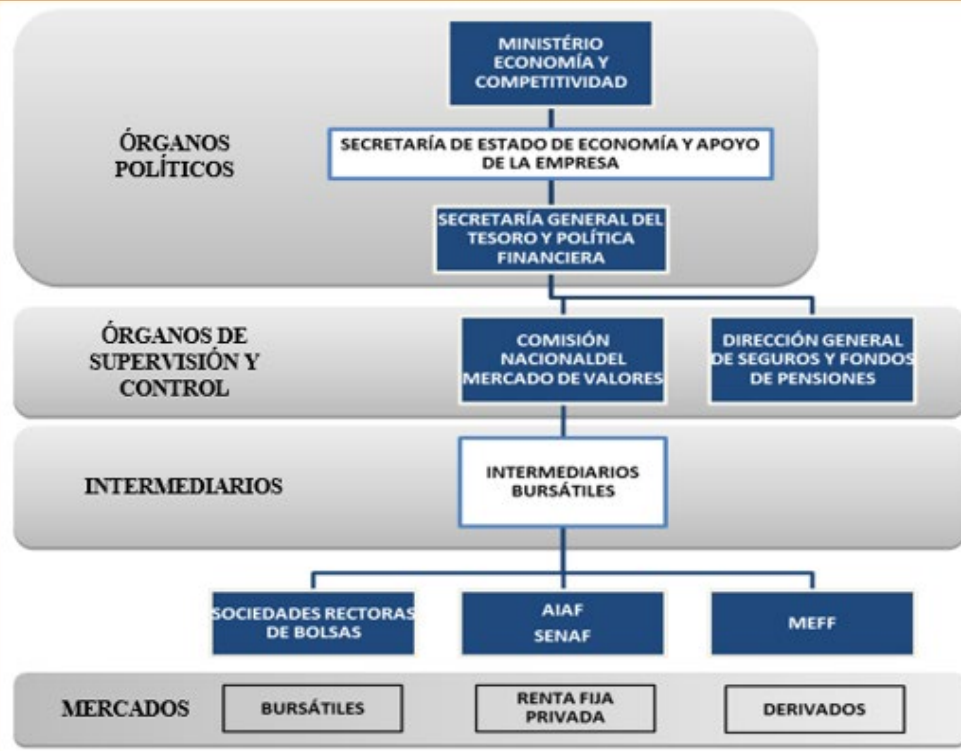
ÓRGANOS POLÍTICOS

MINISTÉRIO ECONOMÍA Y COMPETITIVIDAD

SECRETARÍA DE ESTADO DE ECONOMÍA Y APOYO DE LA EMPRESA

SECRETARÍA GENERAL DEL TESORO Y POLÍTICA FINANCIERA

ÓRGANOS DE SUPERVISIÓN Y CONTROL

COMISIÓN NACIONALDEL MERCADO DE VALORES

DIRECCIÓN GENERAL DE SEGUROS Y FONDOS DE PENSIONES

INTERMEDIARIOS

INTERMEDIARIOS BURSÁTILES

SOCIEDADES RECTORAS DE BOLSAS

AIAF SENAF

MEFF

MERCADOS

BURSÁTILES

RENTA FIJA PRIVADA

DERIVADOS